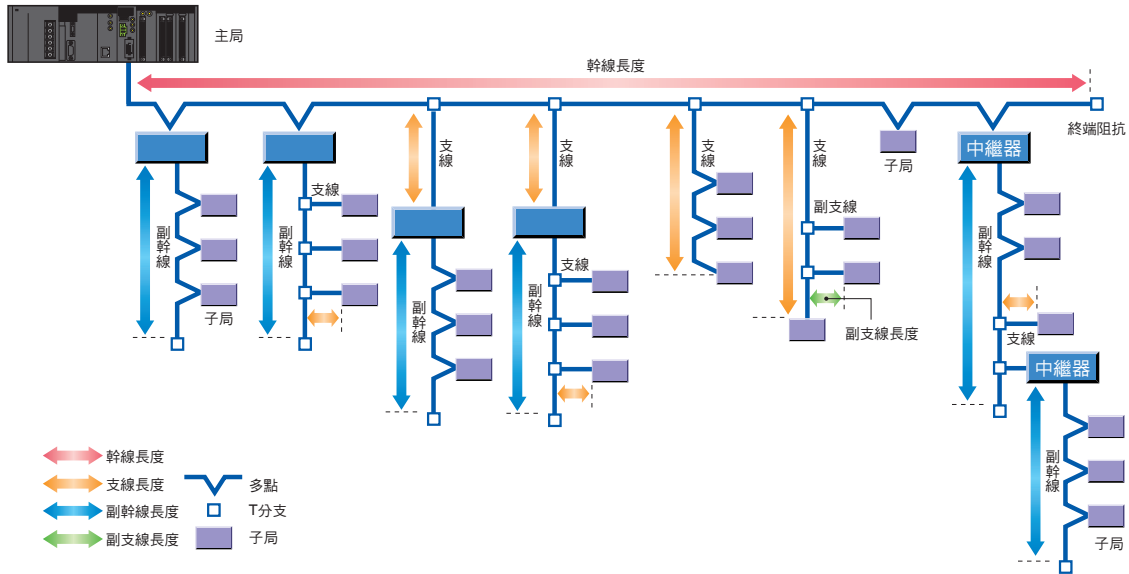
主局

幹線長度

終端阻抗

支線

支線

支線

支線

子局

中繼器

支線

副幹線

副幹線

子局

副幹線

副幹線

支線

副支線

副支線長度

副幹線

支線

中繼器

副幹線

子局

幹線長度

支線長度

副幹線長度

副支線長度

多點

T分支

子局